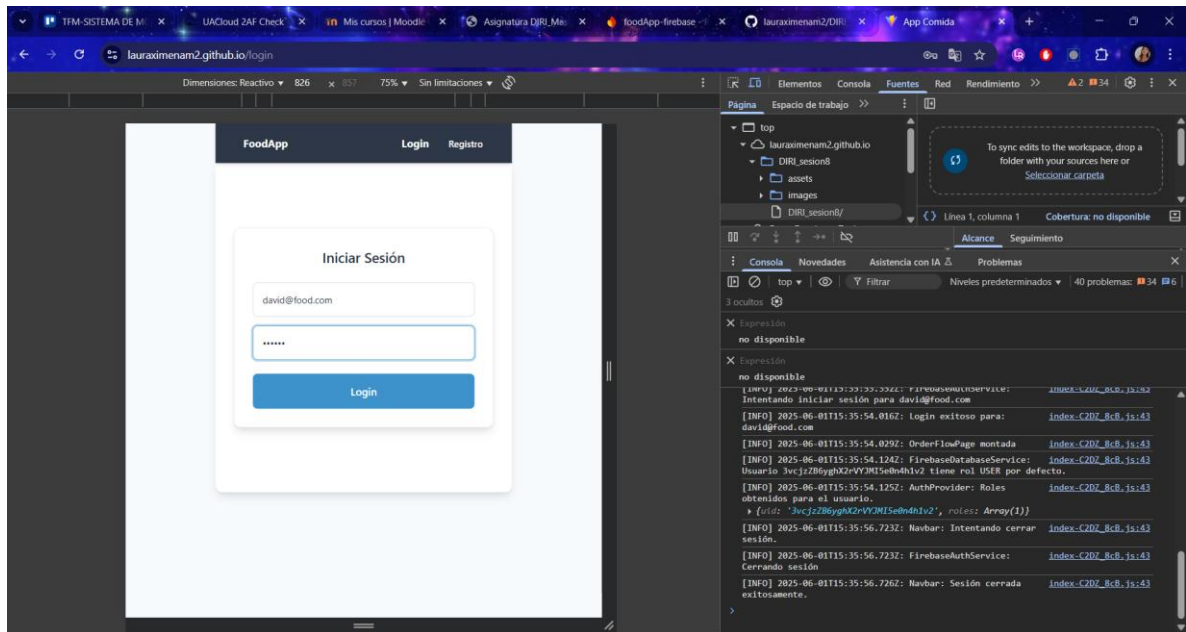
TFM-SISTEMA DE M × UACloud 2AF Check × Mis cursos | Moodle × Asignatura DIRI_Mas × foodApp-firebase × lauraximenam2/DIRI × App Comida ×

lauraximenam2.github.io/login

Dimensiones: Reactivo ▾ 826 × 857 75% ▾ Sin limitaciones ▾

FoodApp Login Registro

Iniciar Sesión

david@food.com

••••••

Login

Elementos Consola Fuentes Red Rendimiento >> ▲2 ■34

Página Espacio de trabajo >>

top
lauraximenam2.github.io
DIRI_sesion8
assets
images
DIRI_sesion8/

To sync edits to the workspace, drop a folder with your sources here or Seleccionar carpeta

Línea 1, columna 1 Cobertura: no disponible

Alcance Seguimiento

Consola Novedades Asistencia con IA Problemas

top ▾ Filtrar Niveles predeterminados ▾ 40 problemas: ■34 ■6

3 ocultos

Expresión
no disponible

Expresión
no disponible

[INFO] 2025-06-01T15:35:53.552Z: FirebaseAuthService: Intentando iniciar sesión para david@food.com index-C2DZ_8cB.js:43

[INFO] 2025-06-01T15:35:54.016Z: Login exitoso para: david@food.com index-C2DZ_8cB.js:43

[INFO] 2025-06-01T15:35:54.029Z: OrderFlowPage montada index-C2DZ_8cB.js:43

[INFO] 2025-06-01T15:35:54.124Z: FirebaseDatabaseService: Usuario 3vcjzZB6yghX2rVYJMI5e0n4h1v2 tiene rol USER por defecto. index-C2DZ_8cB.js:43

[INFO] 2025-06-01T15:35:54.125Z: AuthProvider: Roles obtenidos para el usuario. index-C2DZ_8cB.js:43
▸ {uid: '3vcjzZB6yghX2rVYJMI5e0n4h1v2', roles: Array(1)}

[INFO] 2025-06-01T15:35:56.723Z: Navbar: Intentando cerrar sesión. index-C2DZ_8cB.js:43

[INFO] 2025-06-01T15:35:56.723Z: FirebaseAuthService: Cerrando sesión index-C2DZ_8cB.js:43

[INFO] 2025-06-01T15:35:56.726Z: Navbar: Sesión cerrada exitosamente. index-C2DZ_8cB.js:43